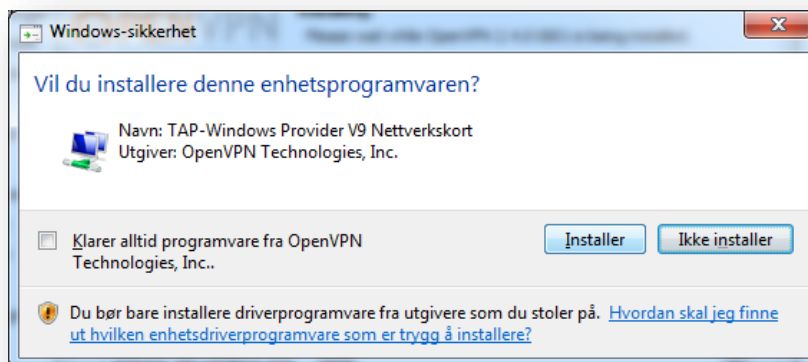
Windows-sikkerhet

Vil du installere denne enhetsprogramvaren?

Navn: TAP-Windows Provider V9 Nettverkskort
Utgiver: OpenVPN Technologies, Inc.

Klarer alltid programvare fra OpenVPN Technologies, Inc..

Installer

Ikke installer

Du bør bare installere driverprogramvare fra utgivere som du stoler på. Hvordan skal jeg finne ut hvilken enhetsdriverprogramvare som er trygg å installere?